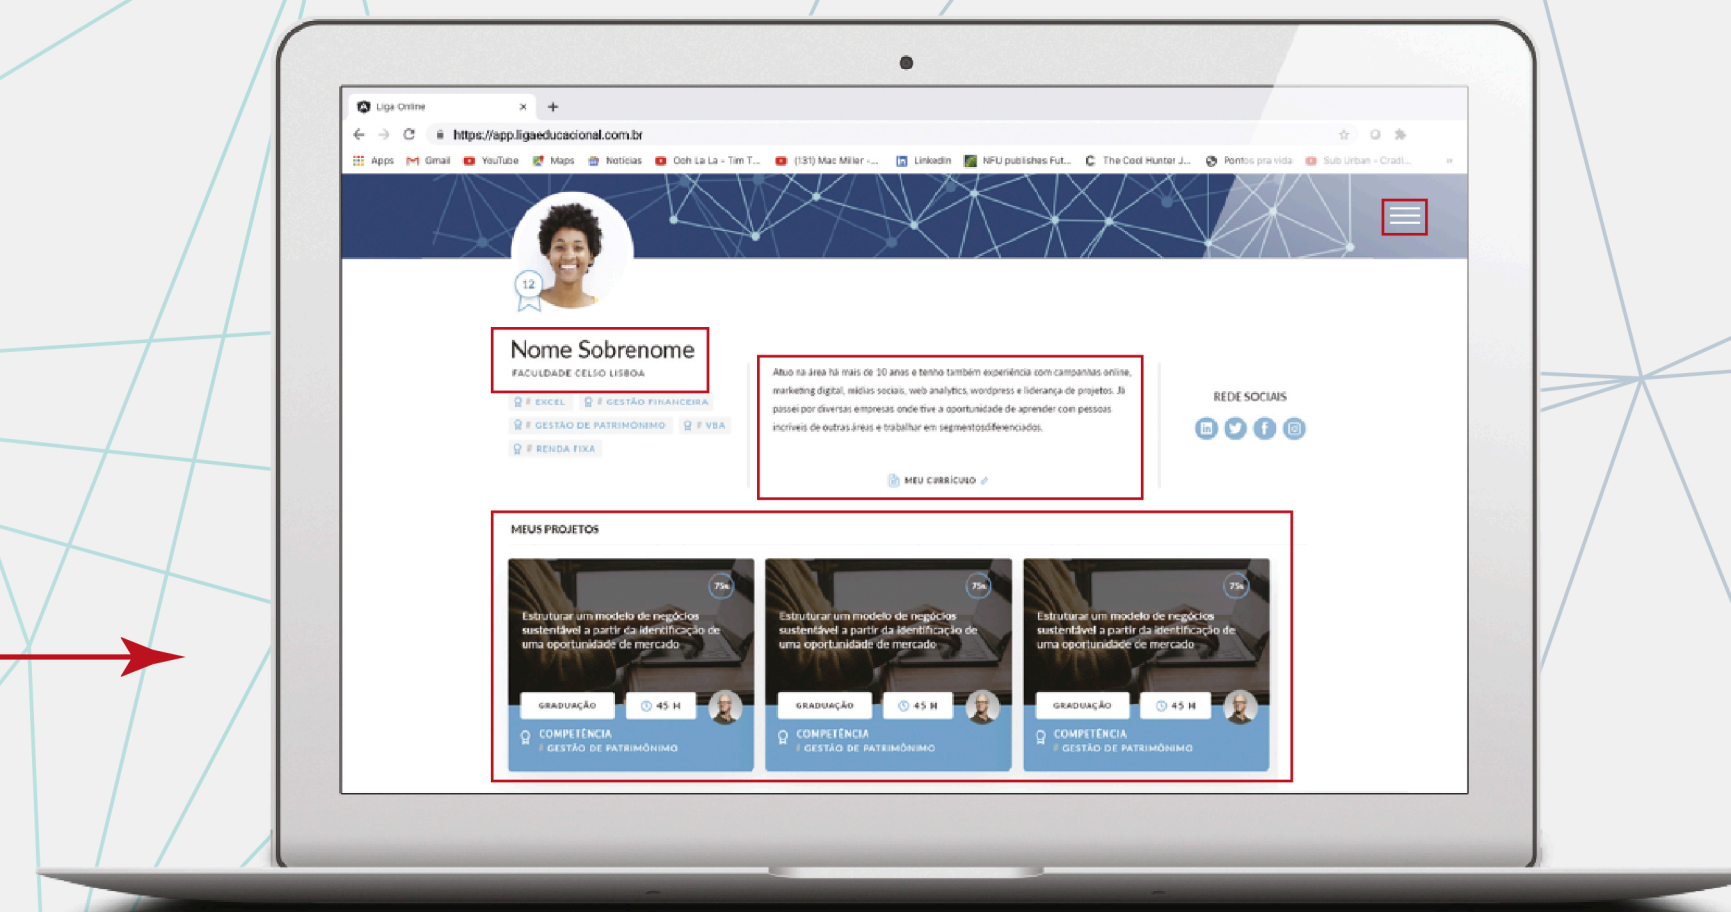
Liga Online ×

https://app.ligaeducacional.com.br

Apps Gmail YouTube Maps Notícias Ooh La La - Tim T... (131) Mac Miller -... LinkedIn NFU publishes Fut... The Cool Hunter J... Pontos pra vida Sub Urban - Cradl...

12

Nome Sobrenome
FACULDADE CELSO LISBOA

# EXCEL # GESTÃO FINANCEIRA
# GESTÃO DE PATRIMÔNIMO # VBA
# RENDA FIXA

Atuo na área há mais de 10 anos e tenho também experiência com campanhas online, marketing digital, mídias sociais, web analytics, wordpress e liderança de projetos. Já passei por diversas empresas onde tive a oportunidade de aprender com pessoas incríveis de outras áreas e trabalhar em segmentosdiferenciados.

MEU CURRÍCULO

REDE SOCIAIS

MEUS PROJETOS

75%
Estruturar um modelo de negócios sustentável a partir da identificação de uma oportunidade de mercado
GRADUAÇÃO 45 H
COMPETÊNCIA
# GESTÃO DE PATRIMÔNIMO

75%
Estruturar um modelo de negócios sustentável a partir da identificação de uma oportunidade de mercado
GRADUAÇÃO 45 H
COMPETÊNCIA
# GESTÃO DE PATRIMÔNIMO

75%
Estruturar um modelo de negócios sustentável a partir da identificação de uma oportunidade de mercado
GRADUAÇÃO 45 H
COMPETÊNCIA
# GESTÃO DE PATRIMÔNIMO